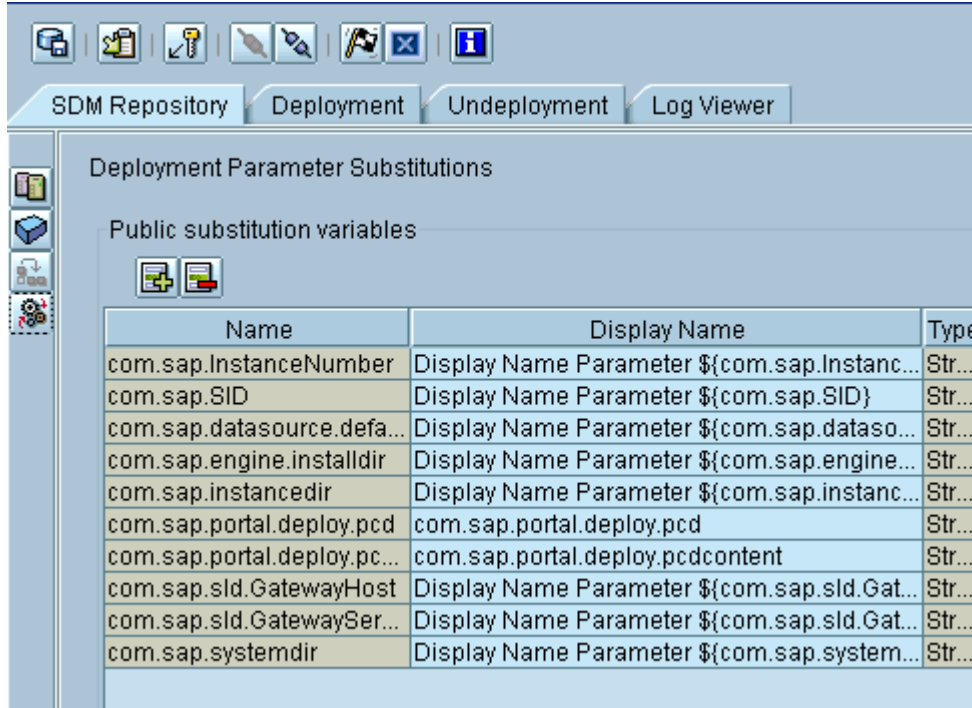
SDM Repository | Deployment | Undeployment | Log Viewer

Deployment Parameter Substitutions

Public substitution variables

| Name | Display Name | Type |
|---|---|---|
| com.sap.InstanceNumber | Display Name Parameter ${com.sap.Instanc... | Str... |
| com.sap.SID | Display Name Parameter ${com.sap.SID} | Str... |
| com.sap.datasource.defa... | Display Name Parameter ${com.sap.dataso... | Str... |
| com.sap.engine.installdir | Display Name Parameter ${com.sap.engine... | Str... |
| com.sap.instancedir | Display Name Parameter ${com.sap.instanc... | Str... |
| com.sap.portal.deploy.pcd | com.sap.portal.deploy.pcd | Str... |
| com.sap.portal.deploy.pc... | com.sap.portal.deploy.pcdcontent | Str... |
| com.sap.sld.GatewayHost | Display Name Parameter ${com.sap.sld.Gat... | Str... |
| com.sap.sld.GatewaySer... | Display Name Parameter ${com.sap.sld.Gat... | Str... |
| com.sap.systemdir | Display Name Parameter ${com.sap.system... | Str... |